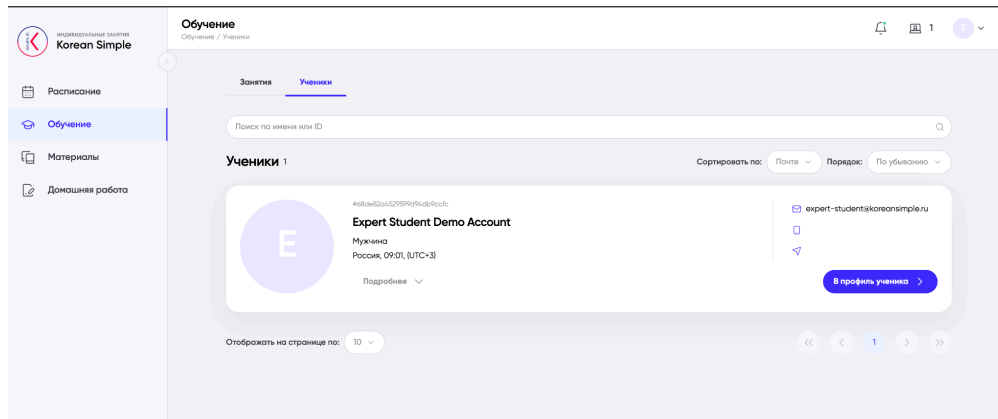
ИНДИВИДУАЛЬНЫЕ ЗАНЯТИЯ
Korean Simple

Расписание
Обучение
Материалы
Домашняя работа

Обучение
Обучение / Ученики

1

E

Занятия
Ученики

Поиск по имени или ID

Ученики 1

Сортировать по: Почте
Порядок: По убыванию

#68de82a4529599d94db9ccfc
Expert Student Demo Account
Мужчина
Россия, 09:01, (UTC+3)

E

Подробнее

expert-student@koreansimple.ru

В профиль ученика

Отображать на странице по: 10

1